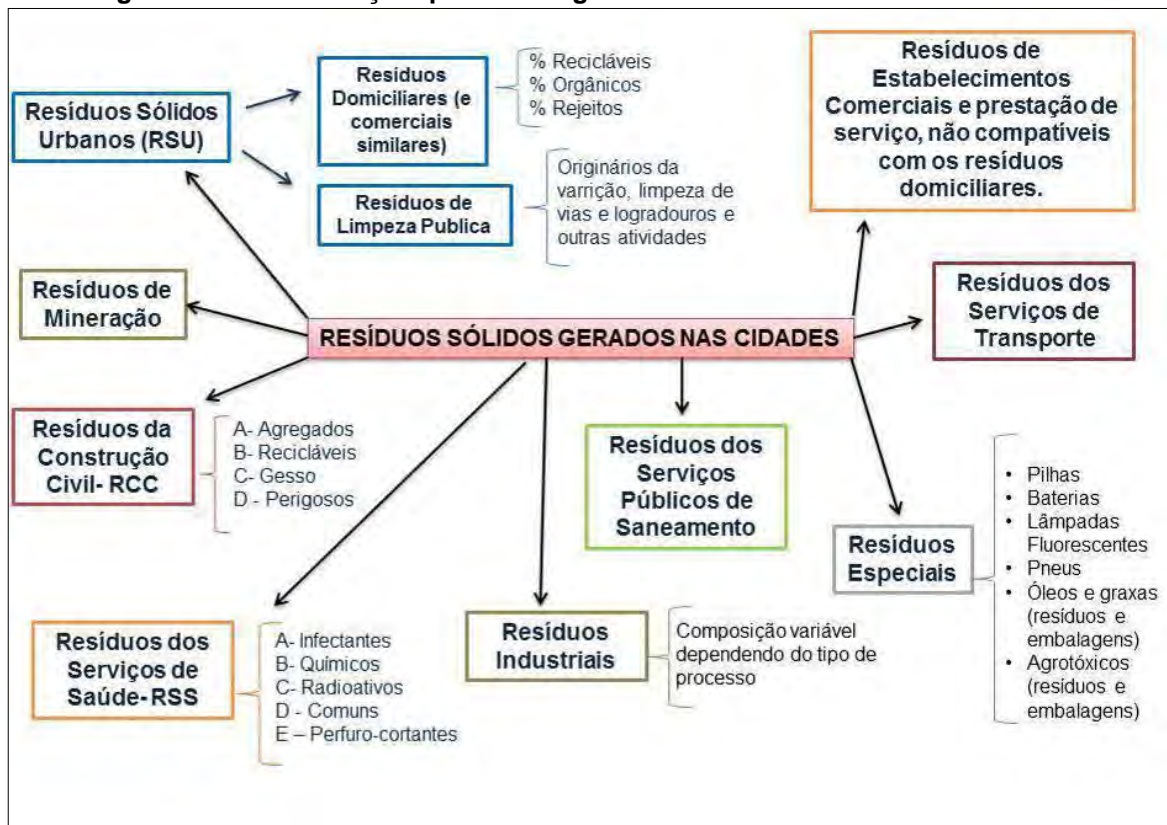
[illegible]

Resíduos Sólidos Urbanos (RSU)

Resíduos Domiciliares (e comerciais similares)

% Recicláveis
% Orgânicos
% Rejeitos

Resíduos de Limpeza Publica

Originários da varrição, limpeza de vias e logradouros e outras atividades

Resíduos de Estabelecimentos Comerciais e prestação de serviço, não compatíveis com os resíduos domiciliares.

Resíduos de Mineração

RESÍDUOS SÓLIDOS GERADOS NAS CIDADES

Resíduos dos Serviços de Transporte

Resíduos da Construção Civil- RCC

A- Agregados
B- Recicláveis
C- Gesso
D - Perigosos

Resíduos dos Serviços Públicos de Saneamento

Resíduos Especiais

• Pilhas
• Baterias
• Lâmpadas Fluorescentes
• Pneus
• Óleos e graxas (resíduos e embalagens)
• Agrotóxicos (resíduos e embalagens)

Resíduos dos Serviços de Saúde-RSS

A- Infectantes
B- Químicos
C- Radioativos
D - Comuns
E – Perfuro-cortantes

Resíduos Industriais

Composição variável dependendo do tipo de processo